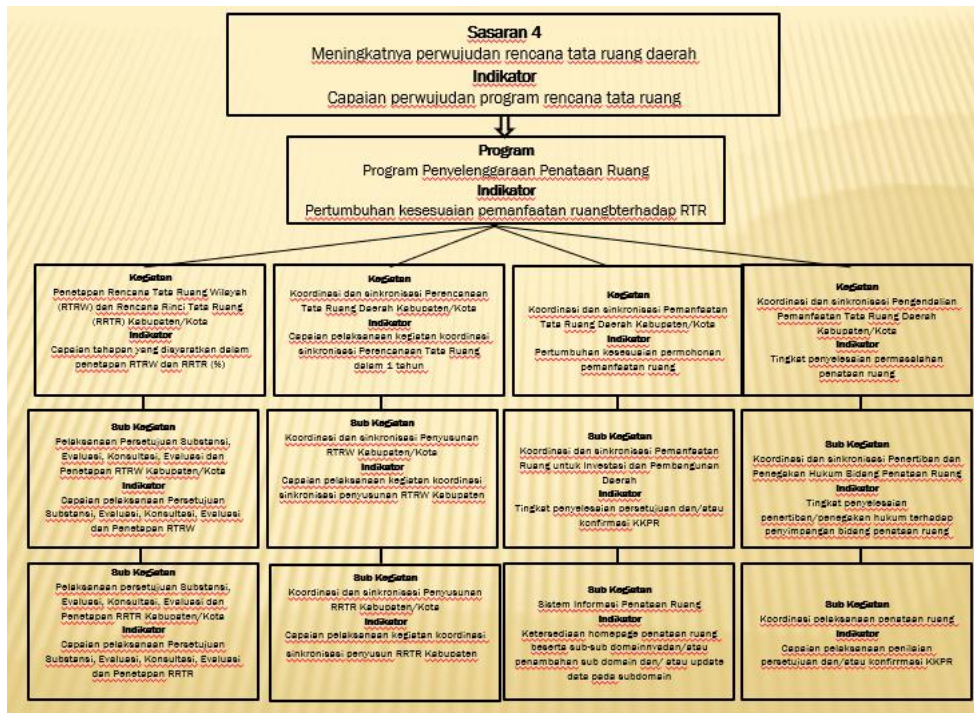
Sasaran 4
Meningkatnya perwujudan rencana tata ruang daerah
Indikator
Capaian perwujudan program rencana tata ruang

Program
Program Penyelenggaraan Penataan Ruang
Indikator
Pertumbuhan kesesuaian pemanfaatan ruangbterhadap RTR

Kegiatan
Penetapan Rencana Tata Ruang Wilayah (RTRW) dan Rencana Rinci Tata Ruang (RRTR) Kabupaten/Kota
Indikator
Capaian tahapan yang dipersyaratkan dalam penetapan RTRW dan RRTR (%)

Kegiatan
Koordinasi dan sinkronisasi Perencanaan Tata Ruang Daerah Kabupaten/Kota
Indikator
Capaian pelaksanaan kegiatan koordinasi sinkronisasi Perencanaan Tata Ruang dalam 1 tahun

Kegiatan
Koordinasi dan sinkronisasi Pemanfaatan Tata Ruang Daerah Kabupaten/Kota
Indikator
Pertumbuhan kesesuaian permohonan pemanfaatan ruang

Kegiatan
Koordinasi dan sinkronisasi Pengendalian Pemanfaatan Tata Ruang Daerah Kabupaten/Kota
Indikator
Tingkat penyelesaian permasalahan penataan ruang

Sub Kegiatan
Pelaksanaan Persetujuan Substansi, Evaluasi, Konsultasi, Evaluasi dan Penetapan RTRW Kabupaten/Kota
Indikator
Capaian pelaksanaan Persetujuan Substansi, Evaluasi, Konsultasi, Evaluasi dan Penetapan RTRW

Sub Kegiatan
Koordinasi dan sinkronisasi Penyusunan RTRW Kabupaten/Kota
Indikator
Capaian pelaksanaan kegiatan koordinasi sinkronisasi penyusunan RTRW Kabupaten

Sub Kegiatan
Koordinasi dan sinkronisasi Pemanfaatan Ruang untuk Investasi dan Pembangunan Daerah
Indikator
Tingkat penyelesaian persetujuan dan/atau konfirmasi KKPR

Sub Kegiatan
Koordinasi dan sinkronisasi Penertiban dan Penegakan Hukum Bidang Penataan Ruang
Indikator
Tingkat penyelesaian penertiban/penegakan hukum terhadap penyimpangan bidang penataan ruang

Sub Kegiatan
Pelaksanaan persetujuan Substansi, Evaluasi, Konsultasi, Evaluasi dan Penetapan RRTR Kabupaten/Kota
Indikator
Capaian pelaksanaan Persetujuan Substansi, Evaluasi, Konsultasi, Evaluasi dan Penetapan RRTR

Sub Kegiatan
Koordinasi dan sinkronisasi Penyusunan RRTR Kabupaten/Kota
Indikator
Capaian pelaksanaan kegiatan koordinasi sinkronisasi penyusun RRTR Kabupaten

Sub Kegiatan
Sistem Informasi Penataan Ruang
Indikator
Ketersediaan homepage penataan ruang beserta sub-sub domainnvadan/atau penambahan sub domain dan/ atau update data pada subdomain

Sub Kegiatan
Koordinasi pelaksanaan penataan ruang
Indikator
Capaian pelaksanaan penilaian persetujuan dan/atau konfirmasi KKPR